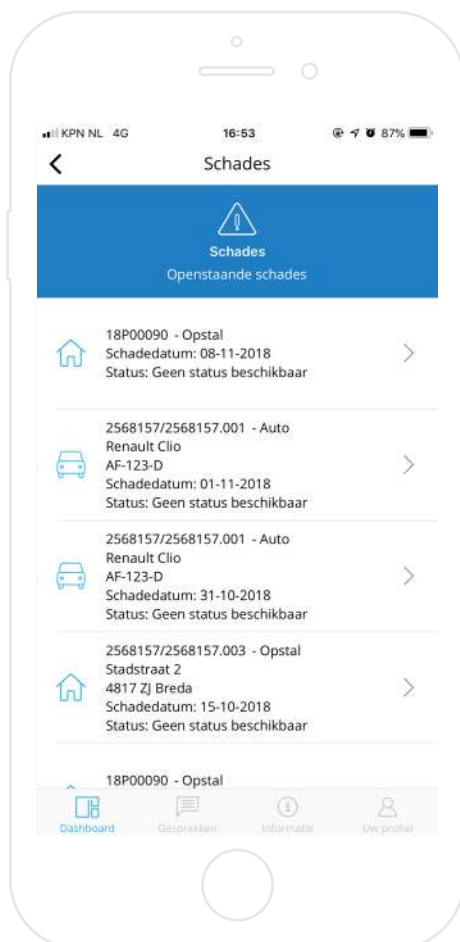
KPN NL 4G 16:53 87%

Schades

Schades
Openstaande schades

18P00090 - Opstal
Schadedatum: 08-11-2018
Status: Geen status beschikbaar

2568157/2568157.001 - Auto
Renault Clio
AF-123-D
Schadedatum: 01-11-2018
Status: Geen status beschikbaar

2568157/2568157.001 - Auto
Renault Clio
AF-123-D
Schadedatum: 31-10-2018
Status: Geen status beschikbaar

2568157/2568157.003 - Opstal
Stadstraat 2
4817 ZJ Breda
Schadedatum: 15-10-2018
Status: Geen status beschikbaar

18P00090 - Opstal

Dashboard Gesprekken Informatie Uw profiel